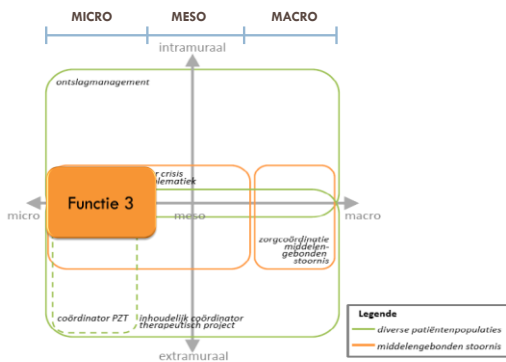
MICRO
MESO
MACRO

intramuraal

ontslagmanagement

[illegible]r crisis
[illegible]lematiek

Functie 3

micro
meso
macro

zorgcoördinatie middelengebonden stoornis

coördinator PZT
inhoudelijk coördinator therapeutisch project

extramuraal

Legende
diverse patiëntenpopulaties
middelengebonden stoornis